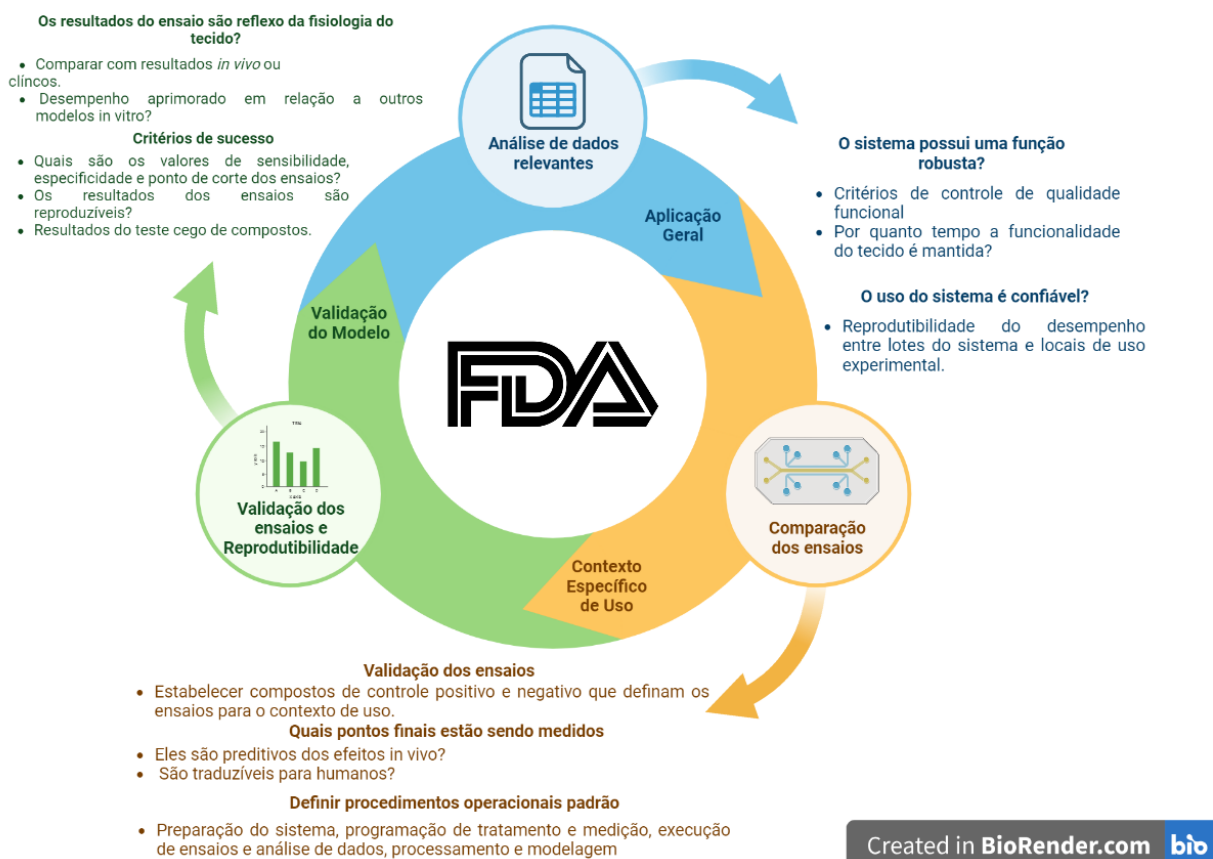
Os resultados do ensaio são reflexo da fisiologia do tecido?

- Comparar com resultados *in vivo* ou clíncos.
- Desempenho aprimorado em relação a outros modelos in vitro?

Critérios de sucesso

- Quais são os valores de sensibilidade, especificidade e ponto de corte dos ensaios?
- Os resultados dos ensaios são reproduzíveis?
- Resultados do teste cego de compostos.

Análise de dados relevantes

Aplicação Geral

O sistema possui uma função robusta?

- Critérios de controle de qualidade funcional
- Por quanto tempo a funcionalidade do tecido é mantida?

O uso do sistema é confiável?

- Reprodutibilidade do desempenho entre lotes do sistema e locais de uso experimental.

Validação do Modelo

FDA

Validação dos ensaios e Reprodutibilidade

Comparação dos ensaios

Contexto Específico de Uso

Validação dos ensaios

- Estabelecer compostos de controle positivo e negativo que definam os ensaios para o contexto de uso.

Quais pontos finais estão sendo medidos

- Eles são preditivos dos efeitos in vivo?
- São traduzíveis para humanos?

Definir procedimentos operacionais padrão

- Preparação do sistema, programação de tratamento e medição, execução de ensaios e análise de dados, processamento e modelagem

Created in BioRender.com bio